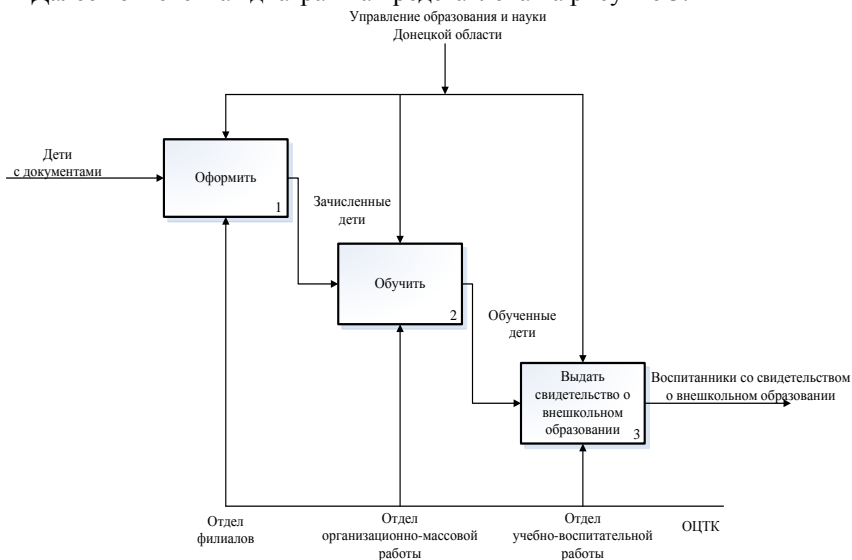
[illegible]

Управление образования и науки Донецкой области

Дети с документами

Оформить

1

Зачисленные дети

Обучить

2

Обученные дети

Выдать свидетельство о внешкольном образовании

3

Воспитанники со свидетельством о внешкольном образовании

Отдел филиалов

Отдел организационно-массовой работы

Отдел учебно-воспитательной работы

ОЦТК